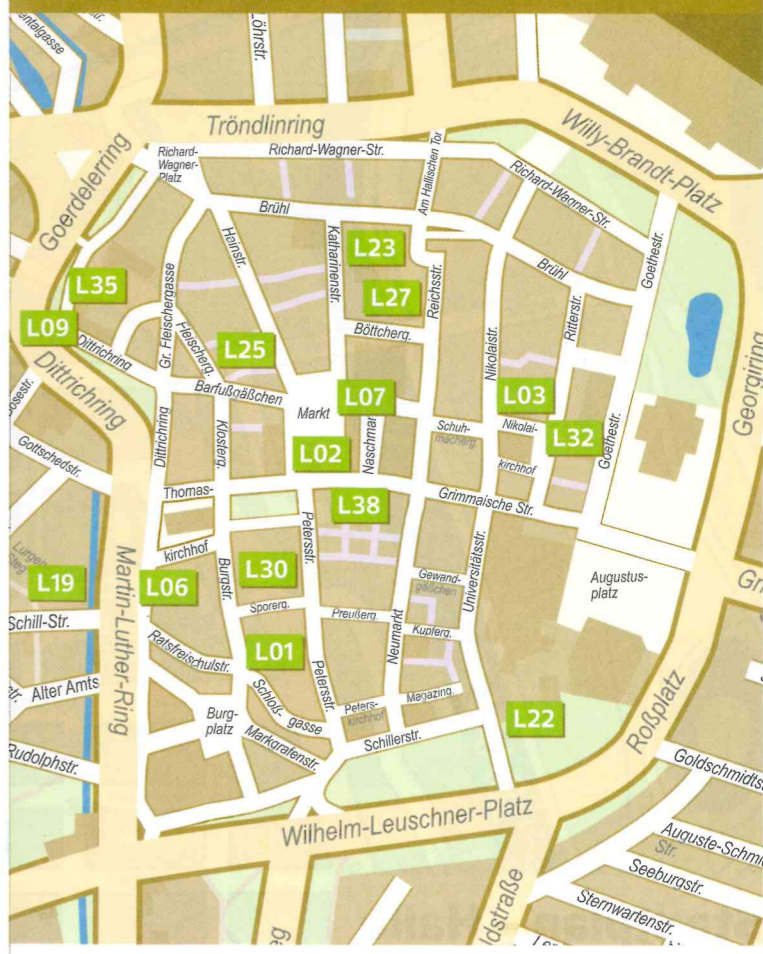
entalgasse
Löhrstr.
Tröndlinring
Willy-Brandt-Platz
Goerdelerring
Richard-Wagner-Platz
Richard-Wagner-Str.
Am Hallischen Tor
Richard-Wagner-Str.
Brühl
Heinstr.
Katharinenstr.
L23
Brühl
Goethestr.
L35
Gr. Fleischergasse
L27
Reichsstr.
L09
Dittrichring
Fleischerg.
Böttcherg.
Nikolaistr.
Ritterstr.
L25
Barfußgäßchen
L07
L03
Georgiring
Dittrichring
Markt
Schuhmacherg.
Nikolaikirchhof
L32
Goethestr.
Gottschedstr.
Dittrichring
Klosterg.
L02
Naschmarkt
Thomaskirchhof
L38
Grimmaische Str.
Petersstr.
Universitätsstr.
L19
L06
Burgstr.
L30
Gewandgäßchen
Augustusplatz
Martin-Luther-Ring
Schill-Str.
Sporerg.
Preußerg.
Neumarkt
Kupferg.
Ratsfreischulstr.
L01
Alter Amts
Schloßgasse
Petersstr.
Burgplatz
Peterskirchhof
Magazing.
L22
Roßplatz
Rudolphstr.
Markgrafenstr.
Schillerstr.
Goldschmidtstr.
Wilhelm-Leuschner-Platz
Auguste-Schmidt-Str.
Seeburgstr.
Sternwartenstr.
dstraße